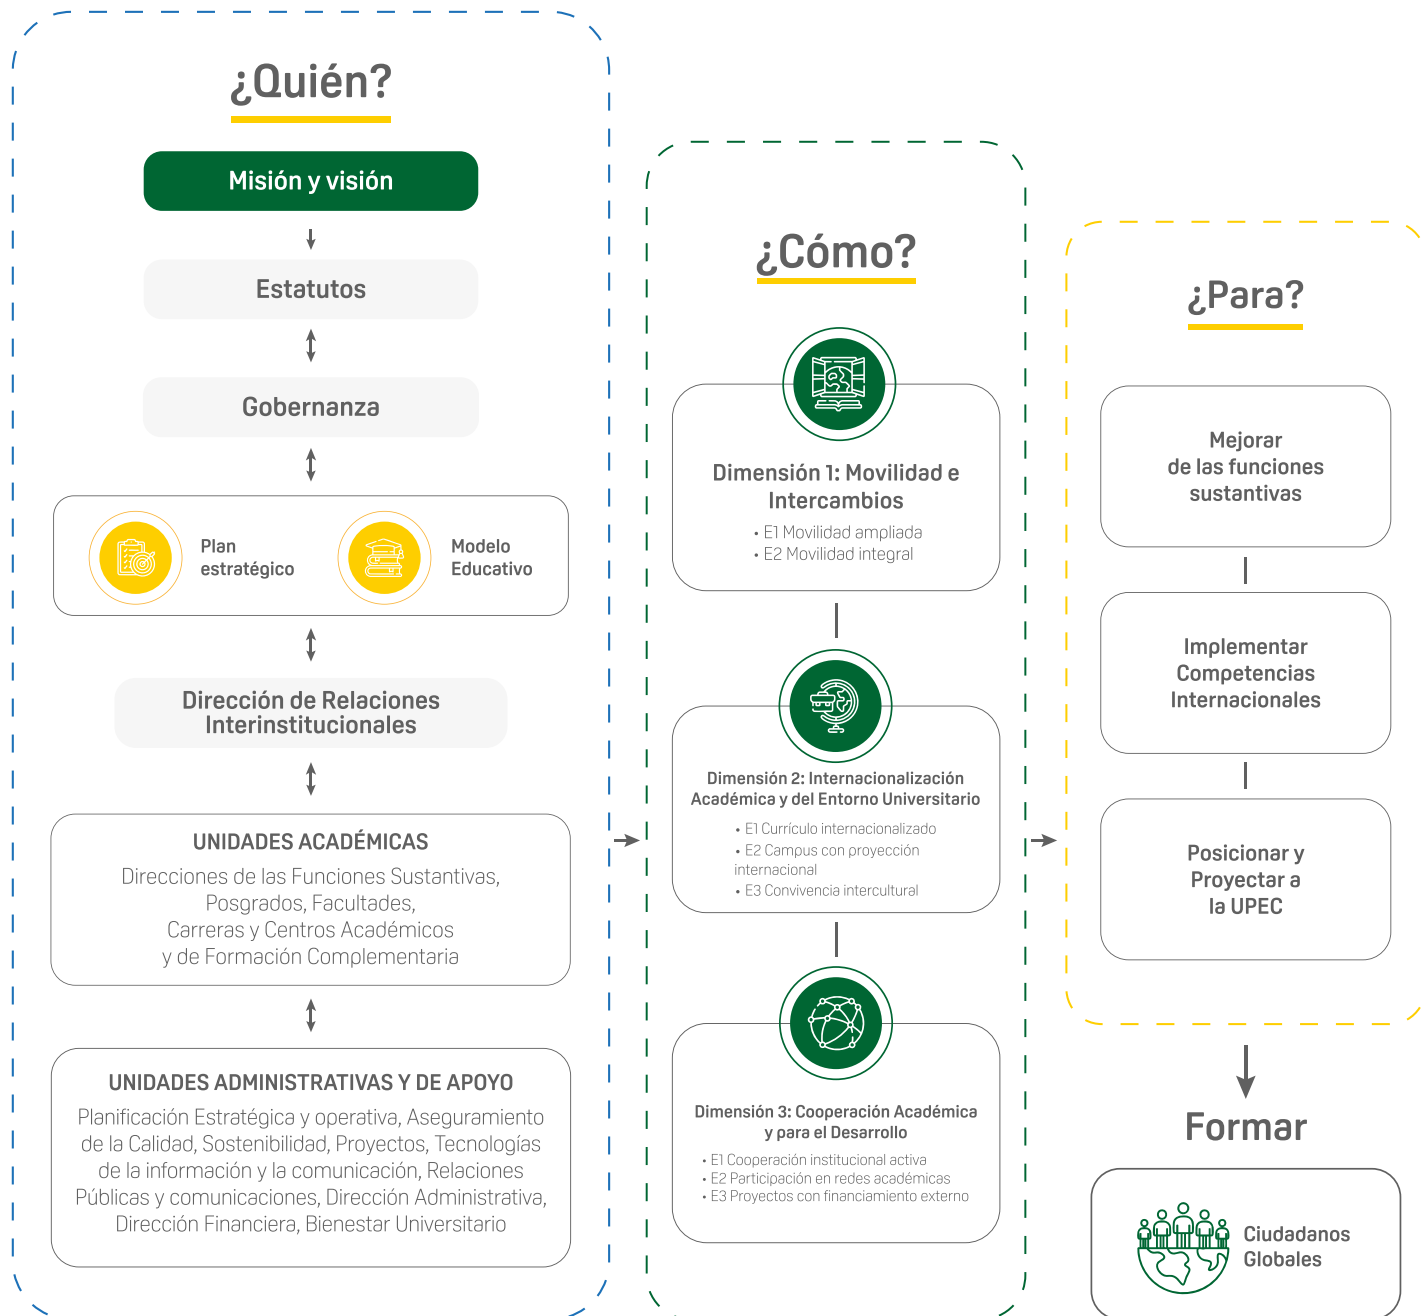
¿Quién?

Misión y visión

Estatutos

Gobernanza

Plan estratégico

Modelo Educativo

Dirección de Relaciones Interinstitucionales

UNIDADES ACADÉMICAS

Direcciones de las Funciones Sustantivas, Posgrados, Facultades, Carreras y Centros Académicos y de Formación Complementaria

UNIDADES ADMINISTRATIVAS Y DE APOYO

Planificación Estratégica y operativa, Aseguramiento de la Calidad, Sostenibilidad, Proyectos, Tecnologías de la información y la comunicación, Relaciones Públicas y comunicaciones, Dirección Administrativa, Dirección Financiera, Bienestar Universitario

¿Cómo?

Dimensión 1: Movilidad e Intercambios

• E1 Movilidad ampliada
• E2 Movilidad integral

Dimensión 2: Internacionalización Académica y del Entorno Universitario

• E1 Currículo internacionalizado
• E2 Campus con proyección internacional
• E3 Convivencia intercultural

Dimensión 3: Cooperación Académica y para el Desarrollo

• E1 Cooperación institucional activa
• E2 Participación en redes académicas
• E3 Proyectos con financiamiento externo

¿Para?

Mejorar de las funciones sustantivas

Implementar Competencias Internacionales

Posicionar y Proyectar a la UPEC

Formar

Ciudadanos Globales